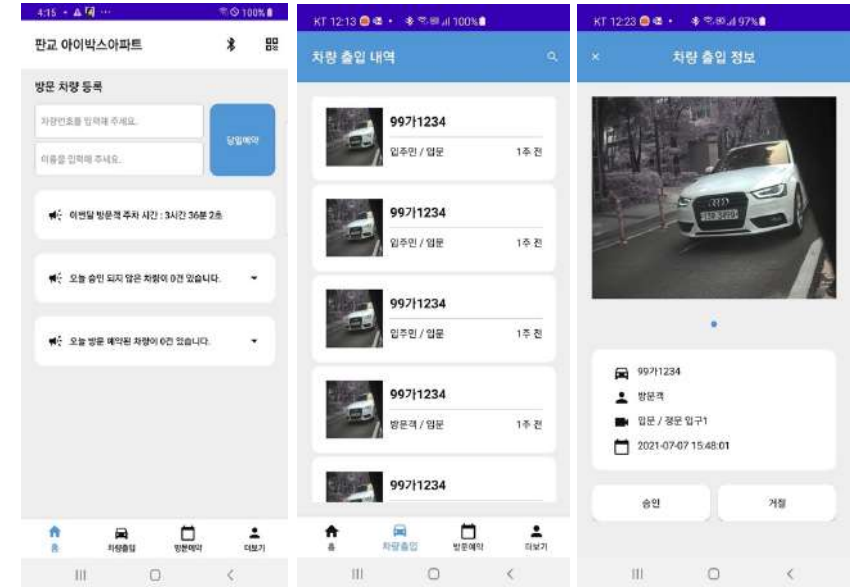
4:15 ▪ ▲ ··· 100%

판교 아이박스아파트

방문 차량 등록

차량번호를 입력해 주세요.

이름을 입력해 주세요.

당일예약

이번달 방문객 주차 시간 : 3시간 36분 2초

오늘 승인 되지 않은 차량이 0건 있습니다.

오늘 방문 예약된 차량이 0건 있습니다.

홈 차량출입 방문예약 더보기

KT 12:13 100%

차량 출입 내역

99가1234
입주민 / 입문 1주 전

99가1234
입주민 / 입문 1주 전

99가1234
입주민 / 입문 1주 전

99가1234
방문객 / 입문 1주 전

99가1234

홈 차량출입 방문예약 더보기

KT 12:23 97%

×

차량 출입 정보

99가1234

방문객

입문 / 정문 입구1

2021-07-07 15:48:01

승인

거절